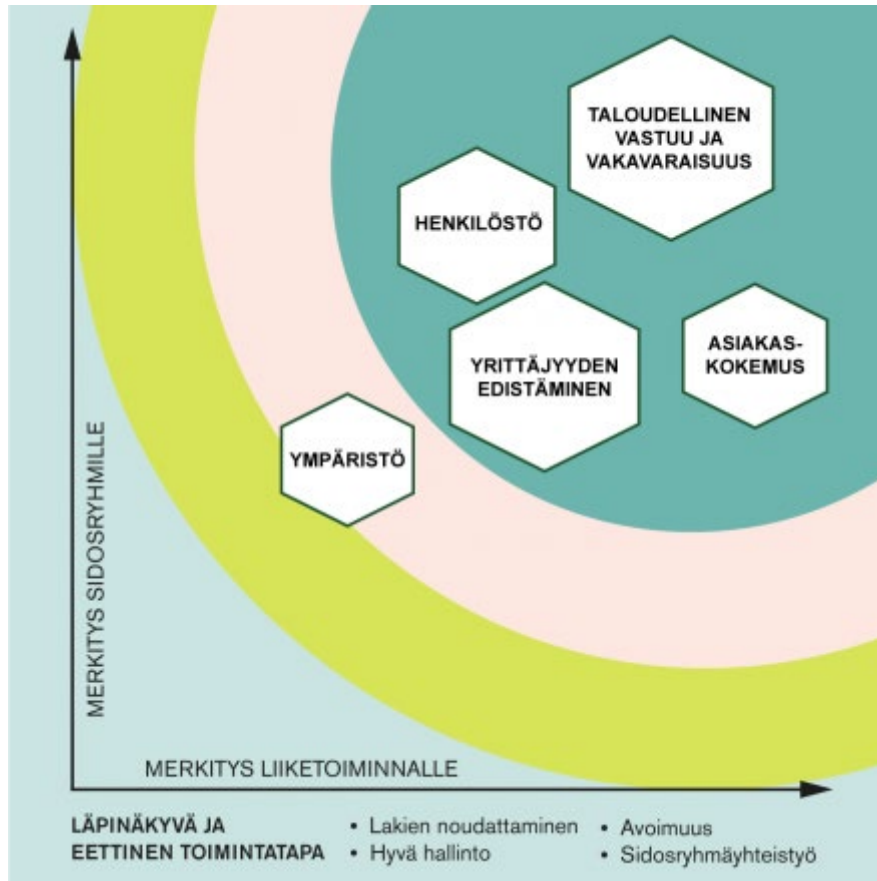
TALOUDELLINEN VASTUU JA VAKAVARAISUUS

HENKILÖSTÖ

YRITTÄJYYDEN EDISTÄMINEN

ASIAKAS-KOKEMUS

YMPÄRISTÖ

MERKITYS SIDOSRYHMILLE

MERKITYS LIIKETOIMINNALLE

LÄPINÄKYVÄ JA EETTINEN TOIMINTATAPA

• Lakien noudattaminen
• Hyvä hallinto

• Avoimuus
• Sidosryhmäyhteistyö